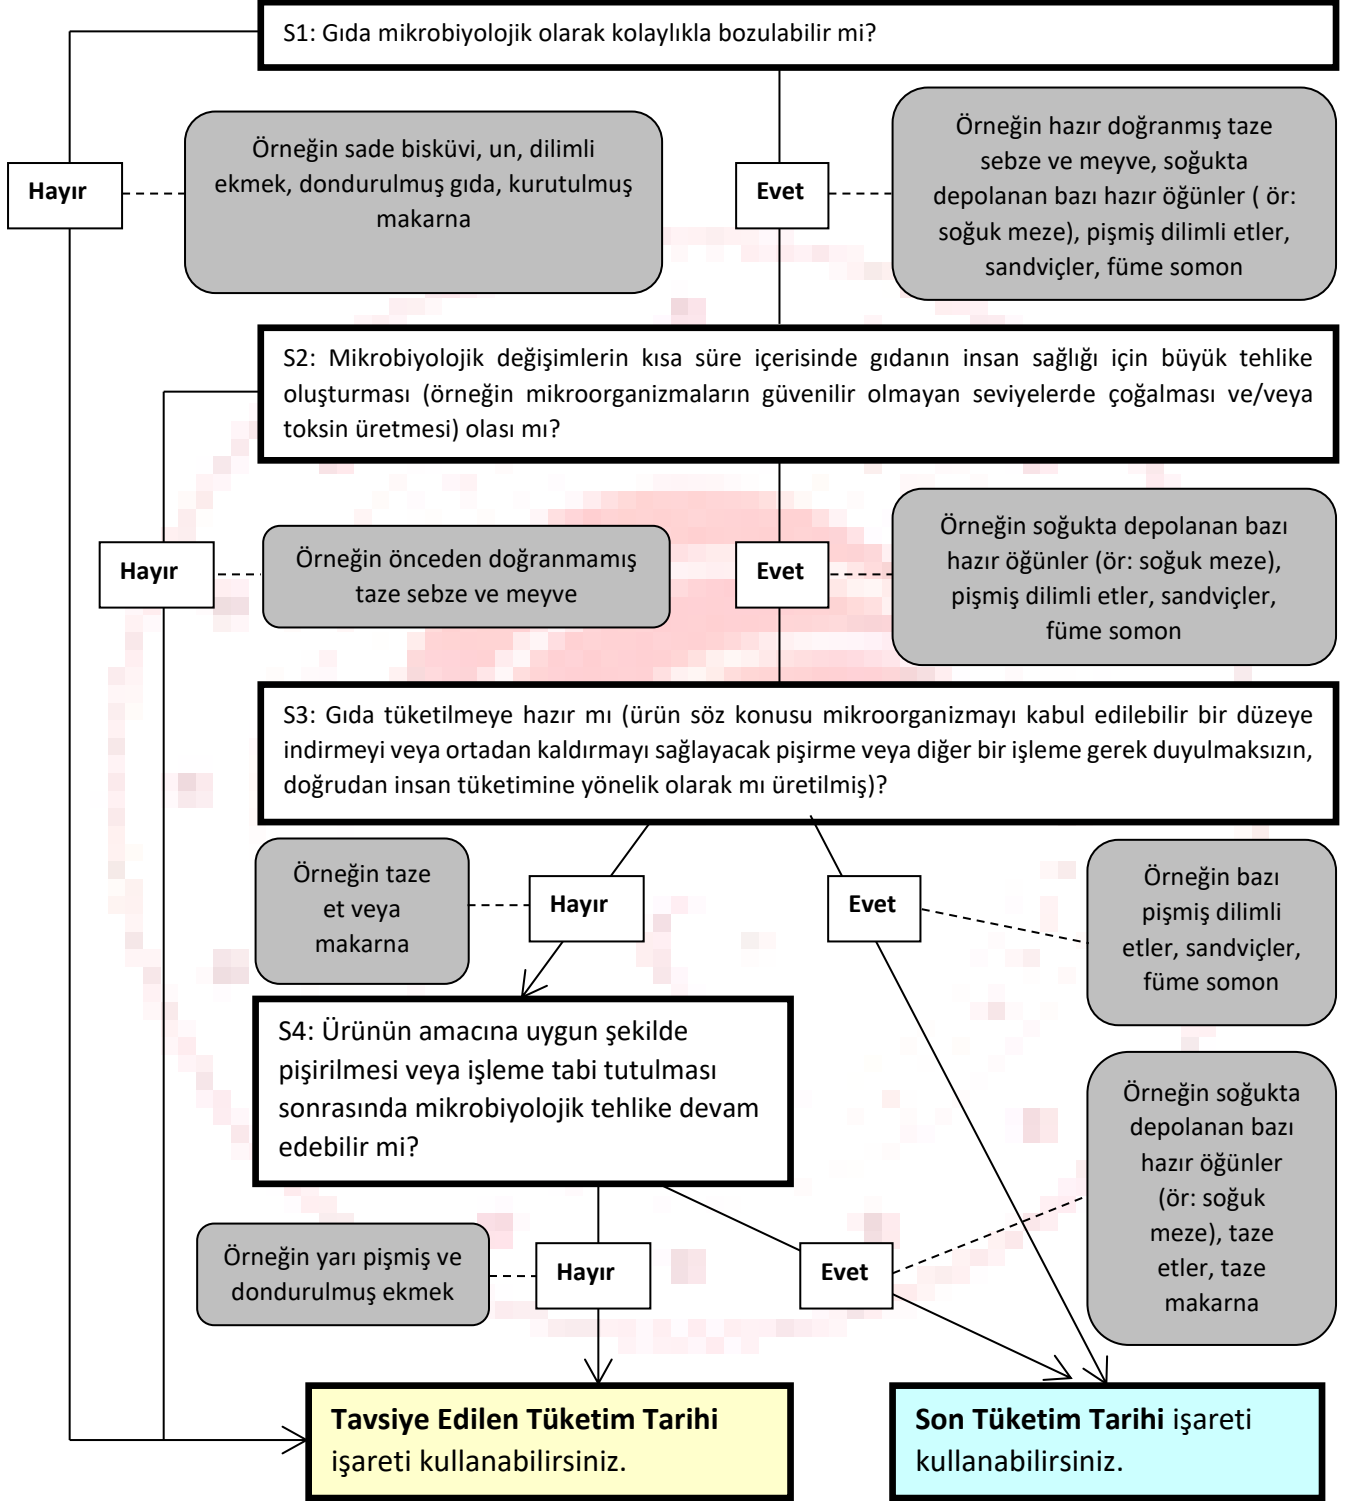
S1: Gıda mikrobiyolojik olarak kolaylıkla bozulabilir mi?

Hayır

Örneğin sade bisküvi, un, dilimli ekmek, dondurulmuş gıda, kurutulmuş makarna

Evet

Örneğin hazır doğranmış taze sebze ve meyve, soğukta depolanan bazı hazır öğünler ( ör: soğuk meze), pişmiş dilimli etler, sandviçler, füme somon

S2: Mikrobiyolojik değişimlerin kısa süre içerisinde gıdanın insan sağlığı için büyük tehlike oluşturması (örneğin mikroorganizmaların güvenilir olmayan seviyelerde çoğalması ve/veya toksin üretmesi) olası mı?

Hayır

Örneğin önceden doğranmamış taze sebze ve meyve

Evet

Örneğin soğukta depolanan bazı hazır öğünler (ör: soğuk meze), pişmiş dilimli etler, sandviçler, füme somon

S3: Gıda tüketilmeye hazır mı (ürün söz konusu mikroorganizmayı kabul edilebilir bir düzeye indirmeyi veya ortadan kaldırmayı sağlayacak pişirme veya diğer bir işleme gerek duyulmaksızın, doğrudan insan tüketimine yönelik olarak mı üretilmiş)?

Örneğin taze et veya makarna

Hayır

Evet

Örneğin bazı pişmiş dilimli etler, sandviçler, füme somon

S4: Ürünün amacına uygun şekilde pişirilmesi veya işleme tabi tutulması sonrasında mikrobiyolojik tehlike devam edebilir mi?

Örneğin soğukta depolanan bazı hazır öğünler (ör: soğuk meze), taze etler, taze makarna

Örneğin yarı pişmiş ve dondurulmuş ekmek

Hayır

Evet

Tavsiye Edilen Tüketim Tarihi işareti kullanabilirsiniz.

Son Tüketim Tarihi işareti kullanabilirsiniz.